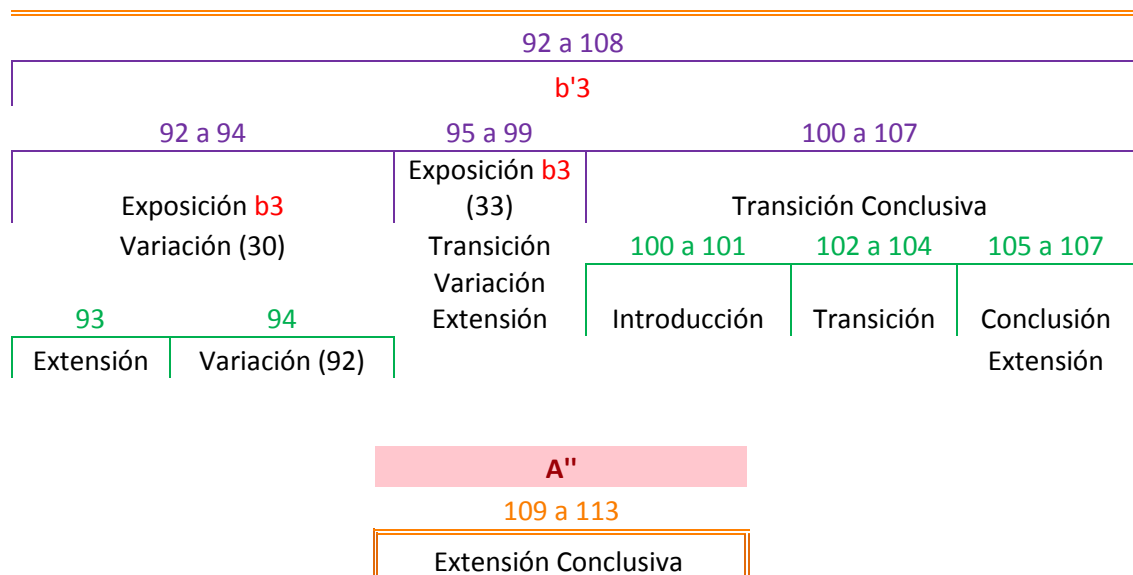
92 a 108

b'3

92 a 94

Exposición b3

Variación (30)

93

Extensión

94

Variación (92)

95 a 99

Exposición b3

(33)

Transición

Variación

Extensión

100 a 107

Transición Conclusiva

100 a 101

Introducción

102 a 104

Transición

105 a 107

Conclusión

Extensión

A''

109 a 113

Extensión Conclusiva